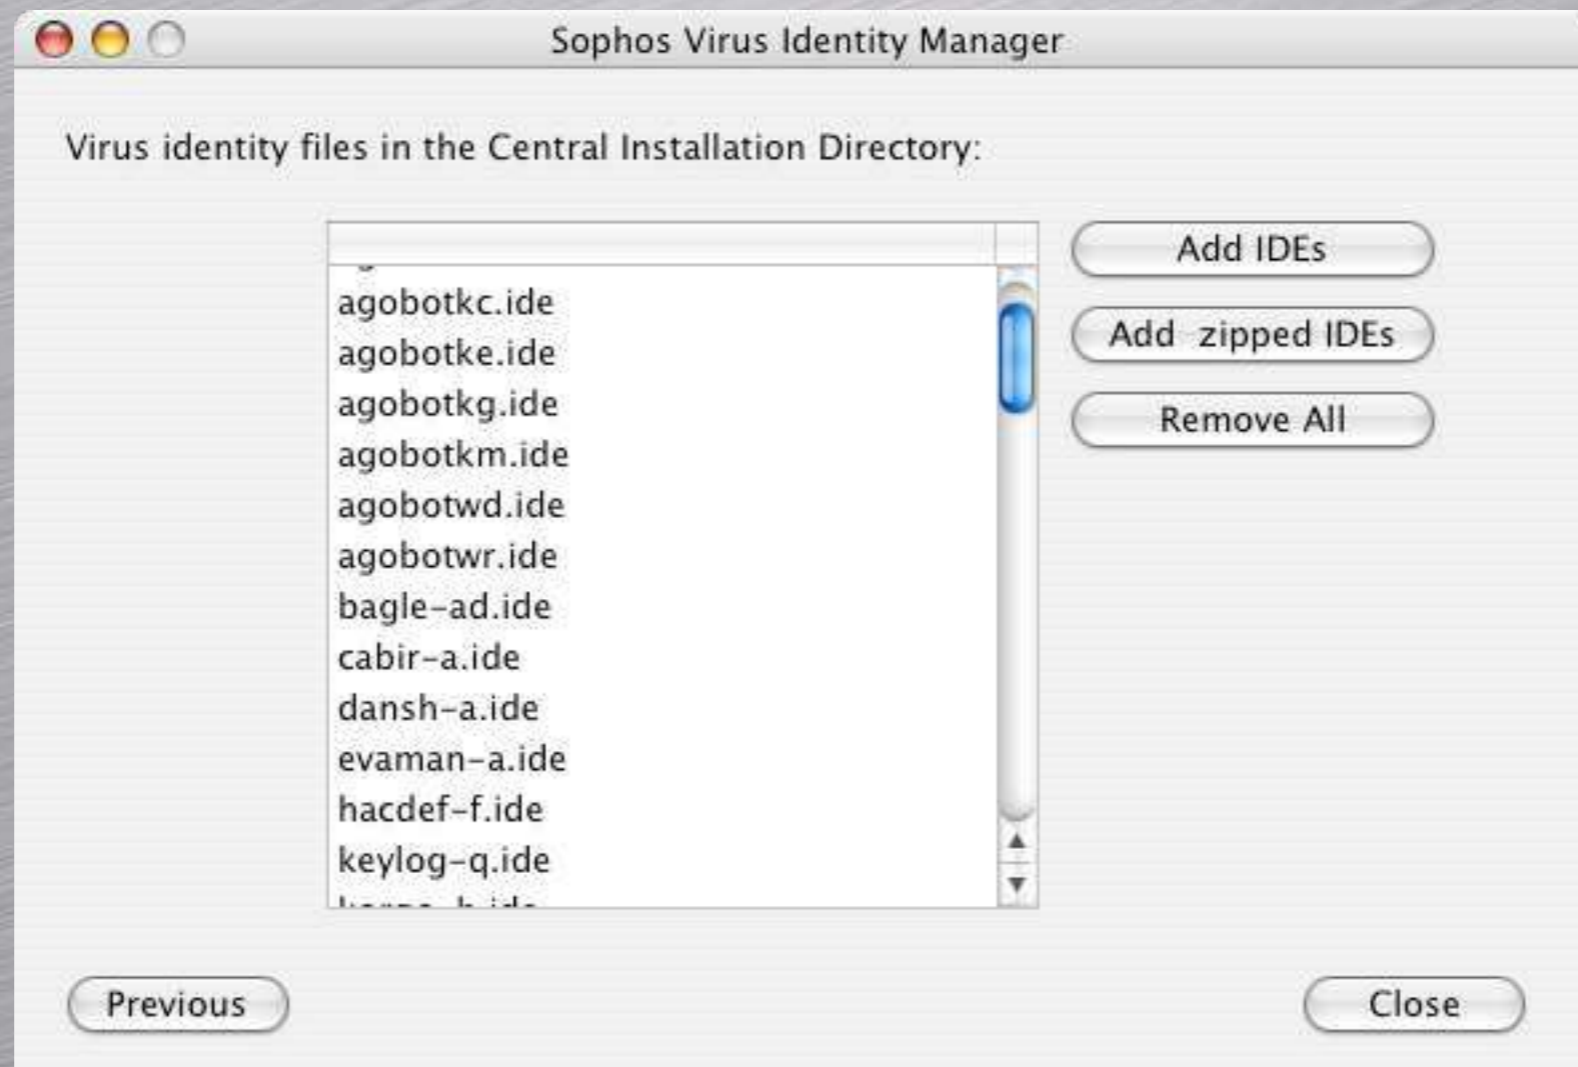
Sophos Virus Identity Manager

Virus identity files in the Central Installation Directory:

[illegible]
agobotkc.ide
agobotke.ide
agobotkg.ide
agobotkm.ide
agobotwd.ide
agobotwr.ide
bagle-ad.ide
cabir-a.ide
dansh-a.ide
evaman-a.ide
hacdef-f.ide
keylog-q.ide
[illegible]

Add IDEs

Add zipped IDEs

Remove All

Previous

Close